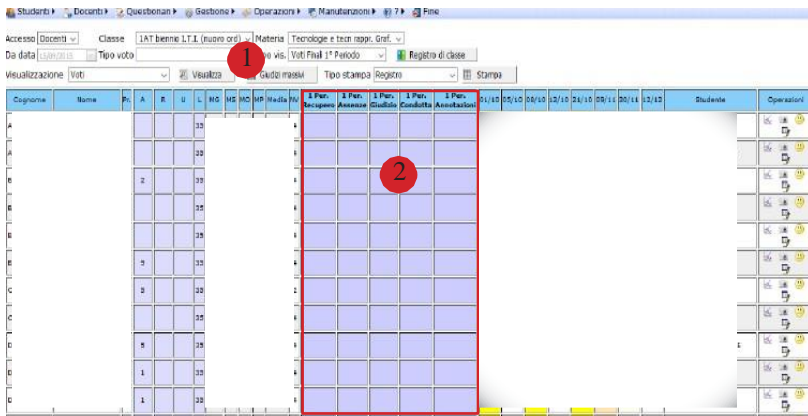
Studenti ▸ Docenti ▸ Questionari ▸ Gestione ▸ Operazioni ▸ Manutenzioni ▸ ? ▸ Fine

Accesso Docenti | Classe 1AT biennio I.T.I. (nuovo ord) | Materia Tecnologie e tecn rappr. Graf.
Da data 13/09/2015 | Tipo voto | 1 | Tipo vis. Voti Final 1° Periodo | Registro di classe
Visualizzazione Voti | Visualizza | Giudizi massivi | Tipo stampa Registro | Stampa

2

| Cognome | Nome | Pr. | A | R | U | L | MG | MS | MO | MP | Media | Nr. | 1 Per. Recupero | 1 Per. Assenze | 1 Per. Giudizio | 1 Per. Condotta | 1 Per. Annotazioni | 01/10 | 05/10 | 08/10 | 12/10 | 26/10 | 09/11 | 20/11 | 12/12 | Studente | Operazioni |
|---|---|---|---|---|---|---|---|---|---|---|---|---|---|---|---|---|---|---|---|---|---|---|---|---|---|---|---|
| A | | | | | | 33 | | | | | | 6 | | | | | | | | | | | | | | | |
| A | | | | | | 33 | | | | | | 6 | | | | | | | | | | | | | | | |
| B | | | 2 | | | 35 | | | | | | 6 | | | | | | | | | | | | | | | |
| B | | | | | | 35 | | | | | | 6 | | | | | | | | | | | | | | | |
| B | | | | | | 35 | | | | | | 6 | | | | | | | | | | | | | | | |
| B | | | 5 | | | 35 | | | | | | 6 | | | | | | | | | | | | | | | |
| C | | | 3 | | | 38 | | | | | | 2 | | | | | | | | | | | | | | | |
| C | | | | | | 35 | | | | | | 6 | | | | | | | | | | | | | | | |
| D | | | 5 | | | 33 | | | | | | 6 | | | | | | | | | | | | | | | |
| D | | | 1 | | | 33 | | | | | | 6 | | | | | | | | | | | | | | | |
| D | | | 1 | | | 33 | | | | | | 6 | | | | | | | | | | | | | | | |